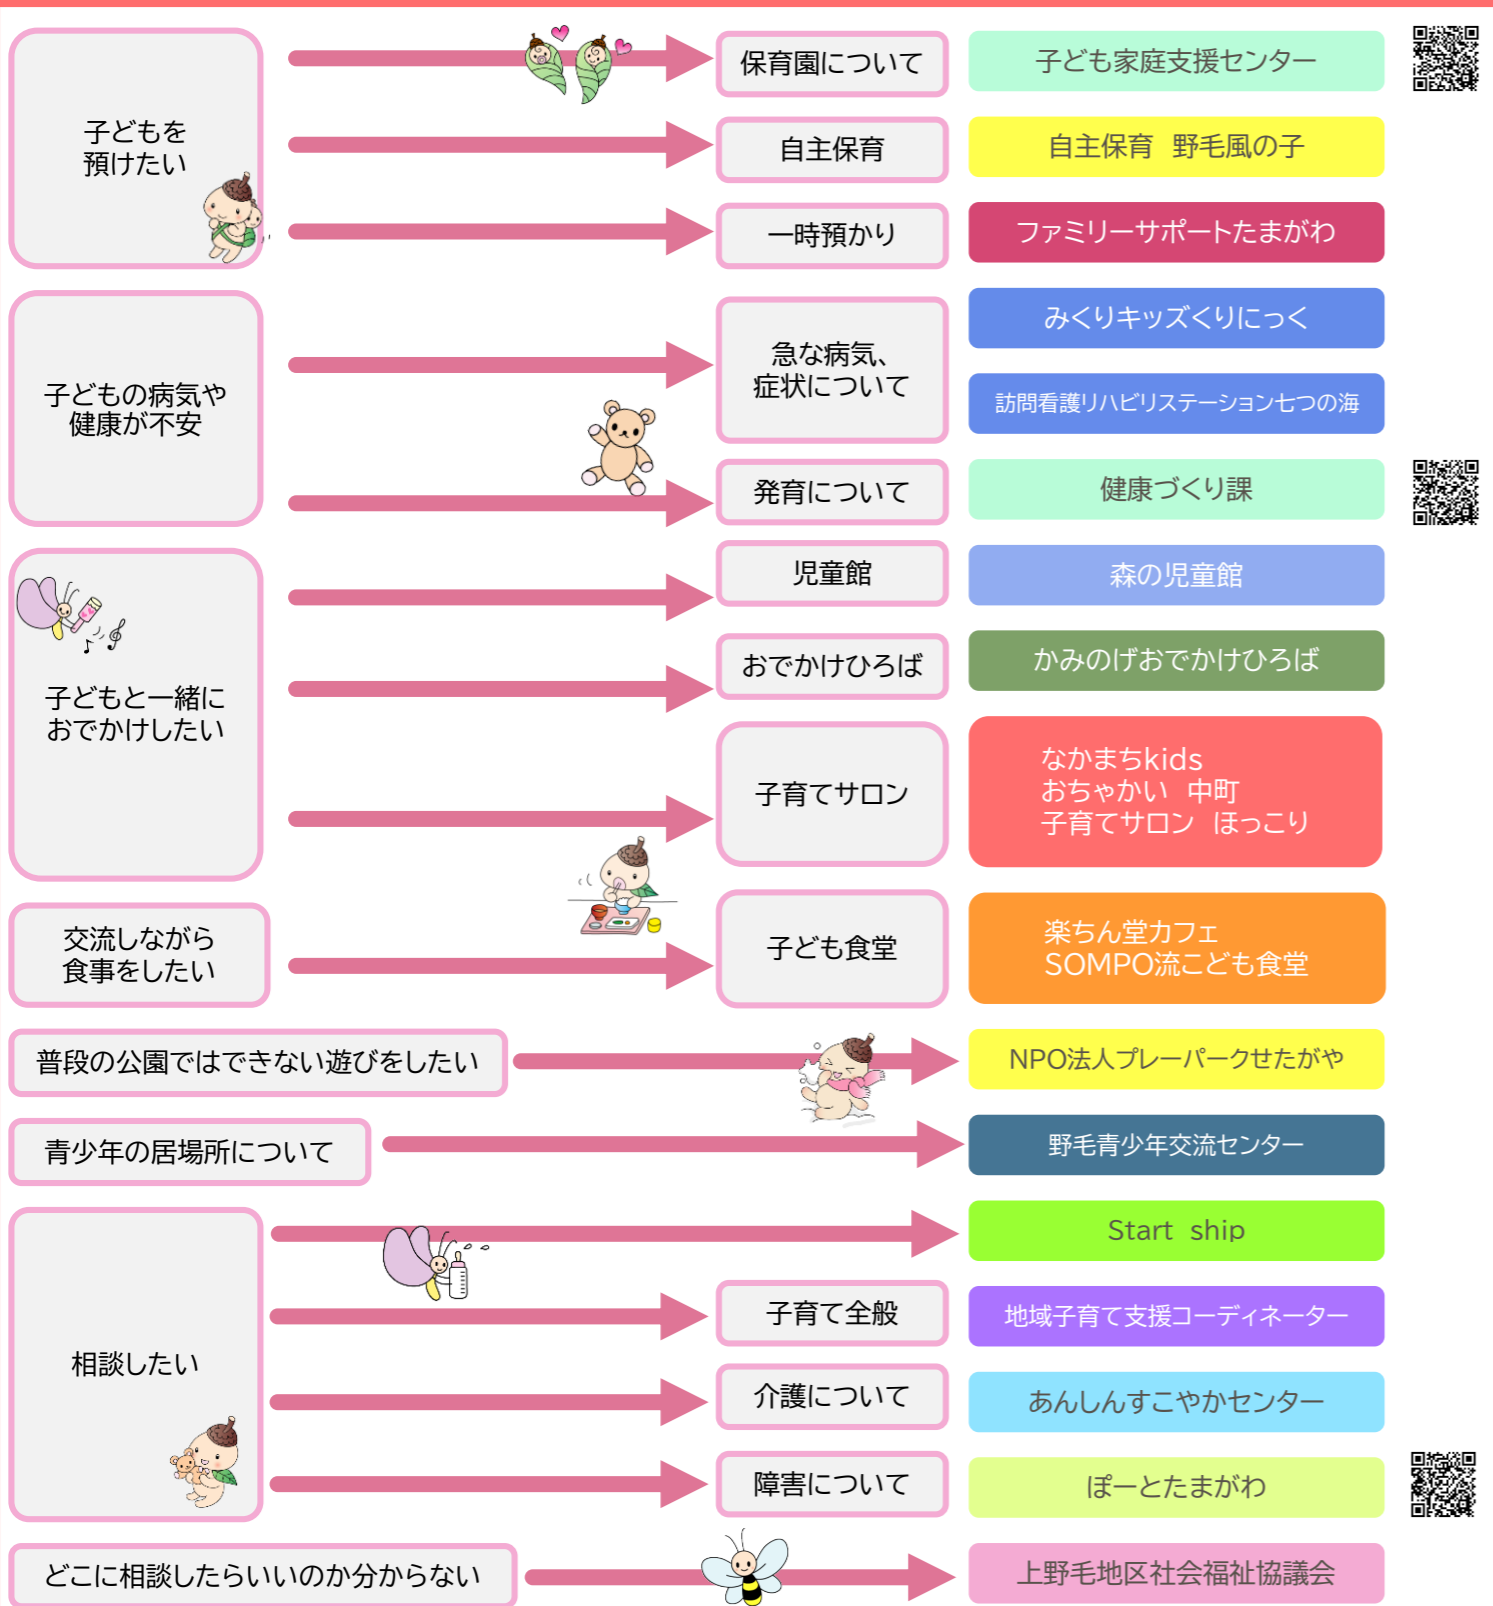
子どもを預けたい

保育園について

子ども家庭支援センター

自主保育

自主保育　野毛風の子

一時預かり

ファミリーサポートたまがわ

子どもの病気や健康が不安

急な病気、症状について

みくりキッズくりにっく

訪問看護リハビリステーション七つの海

発育について

健康づくり課

子どもと一緒におでかけしたい

児童館

森の児童館

おでかけひろば

かみのげおでかけひろば

子育てサロン

なかまちkids
おちゃかい　中町
子育てサロン　ほっこり

交流しながら食事をしたい

子ども食堂

楽ちん堂カフェ
SOMPO流こども食堂

普段の公園ではできない遊びをしたい

NPO法人プレーパークせたがや

青少年の居場所について

野毛青少年交流センター

相談したい

Start ship

子育て全般

地域子育て支援コーディネーター

介護について

あんしんすこやかセンター

障害について

ぽーとたまがわ

どこに相談したらいいのか分からない

上野毛地区社会福祉協議会